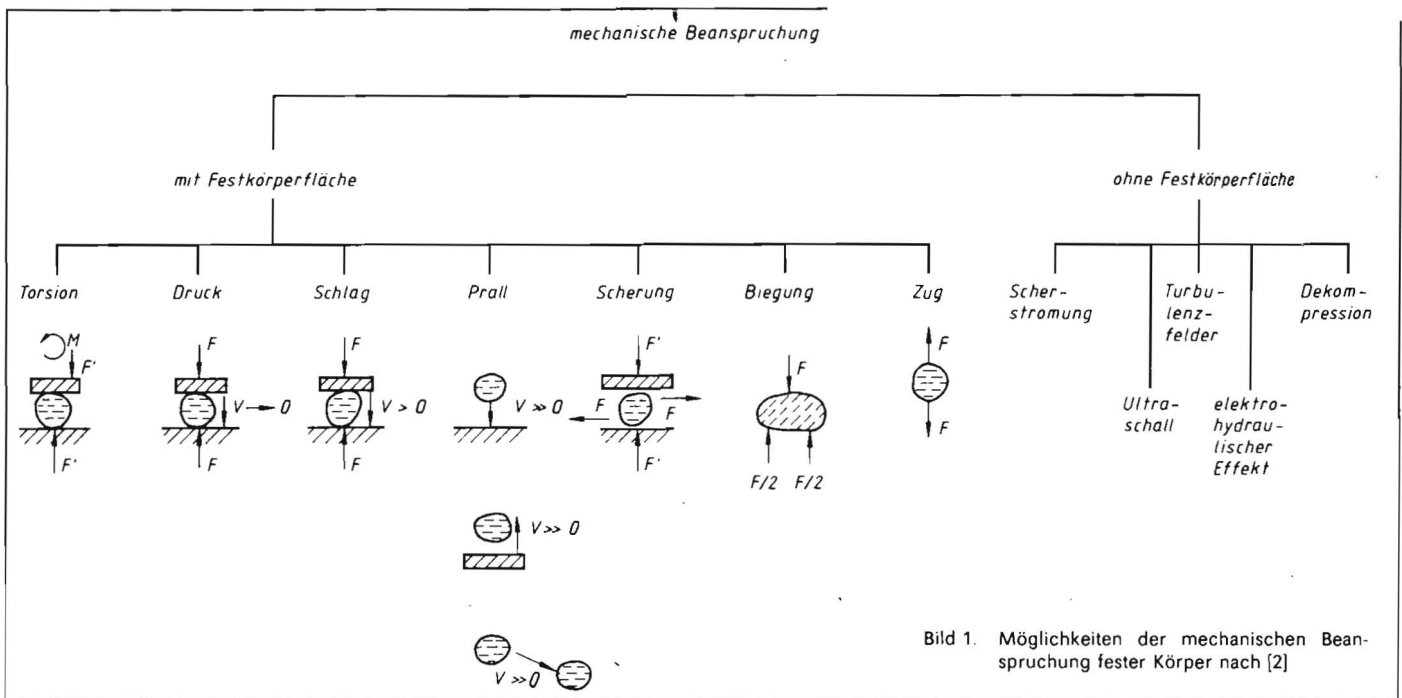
mechanische Beanspruchung

mit Festkörperfläche

ohne Festkörperfläche

Torsion

Druck

Schlag

Prall

Scherung

Biegung

Zug

Scherstromung

Turbulenzfelder

Dekompression

Ultraschall

elektrohydraulischer Effekt

M
F'
F'

F
$V \rightarrow 0$
F

F
$V > 0$
F

$V \gg 0$

F'
F
F
F'

F
F/2 F/2

F
F

$V \gg 0$

$V \gg 0$

Bild 1. Möglichkeiten der mechanischen Beanspruchung fester Körper nach [2]